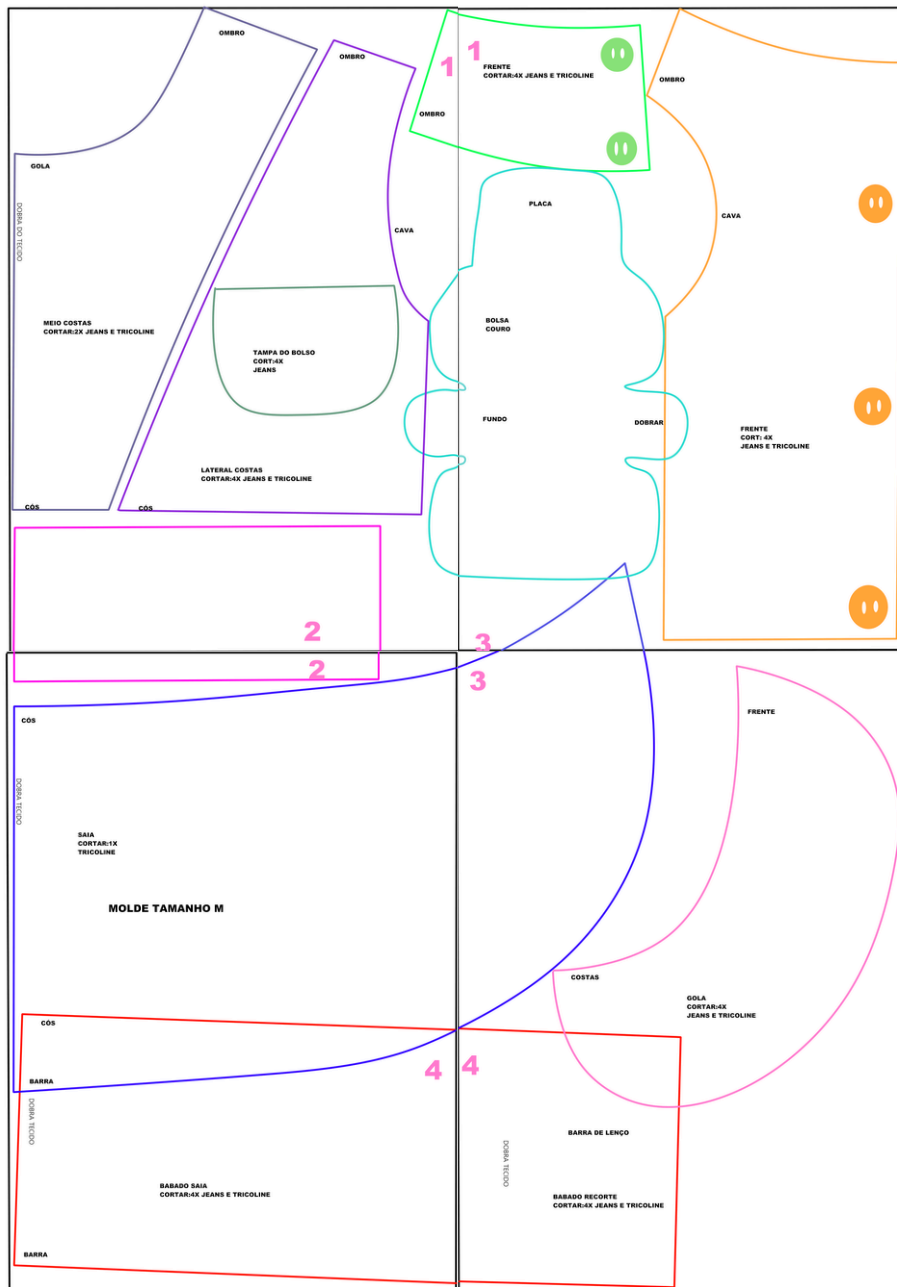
OMBRO

OMBRO

GOLA

DOBRA DO TECIDO

MEIO COSTAS
CORTAR:2X JEANS E TRICOLINE

CAVA

TAMPA DO BOLSO
CORT:4X
JEANS

LATERAL COSTAS
CORTAR:4X JEANS E TRICOLINE

CÓS

CÓS

1 1

FRENTE
CORTAR:4X JEANS E TRICOLINE

OMBRO

PLACA

BOLSA
COURO

FUNDO

DOBRAR

OMBRO

CAVA

FRENTE
CORT: 4X
JEANS E TRICOLINE

2
2

3
3

CÓS

DOBRA TECIDO

SAIA
CORTAR:1X
TRICOLINE

MOLDE TAMANHO M

FRENTE

COSTAS

GOLA
CORTAR:4X
JEANS E TRICOLINE

CÓS

BARRA

4 4

DOBRA TECIDO

BABADO SAIA
CORTAR:4X JEANS E TRICOLINE

BARRA

DOBRA TECIDO

BARRA DE LENÇO

BABADO RECORTE
CORTAR:4X JEANS E TRICOLINE